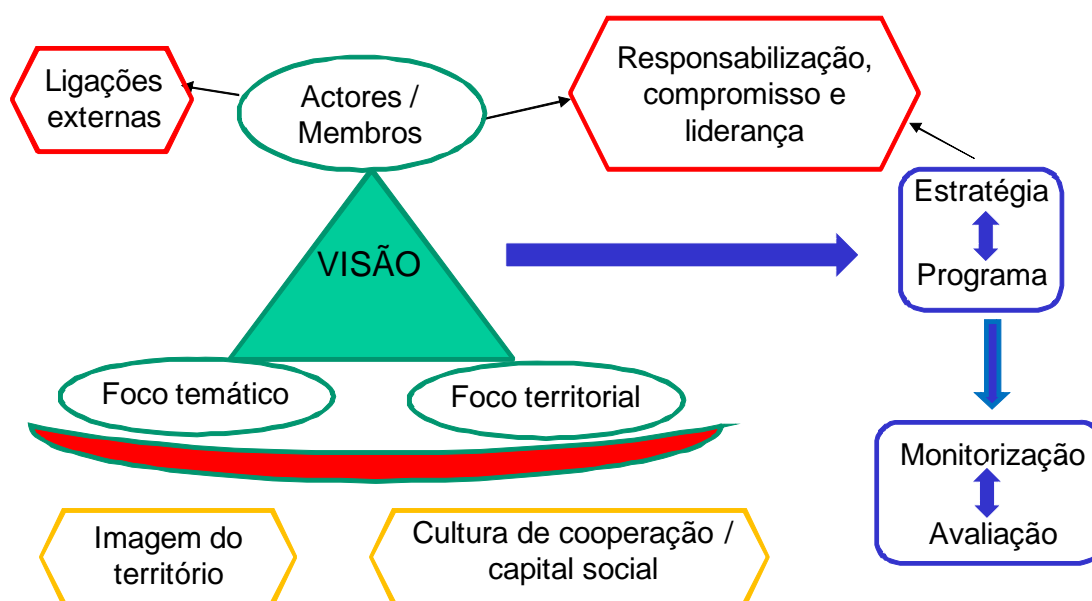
Ligações externas

Actores / Membros

Responsabilização, compromisso e liderança

VISÃO

Estratégia

Programa

Foco temático

Foco territorial

Monitorização

Avaliação

Imagem do território

Cultura de cooperação / capital social